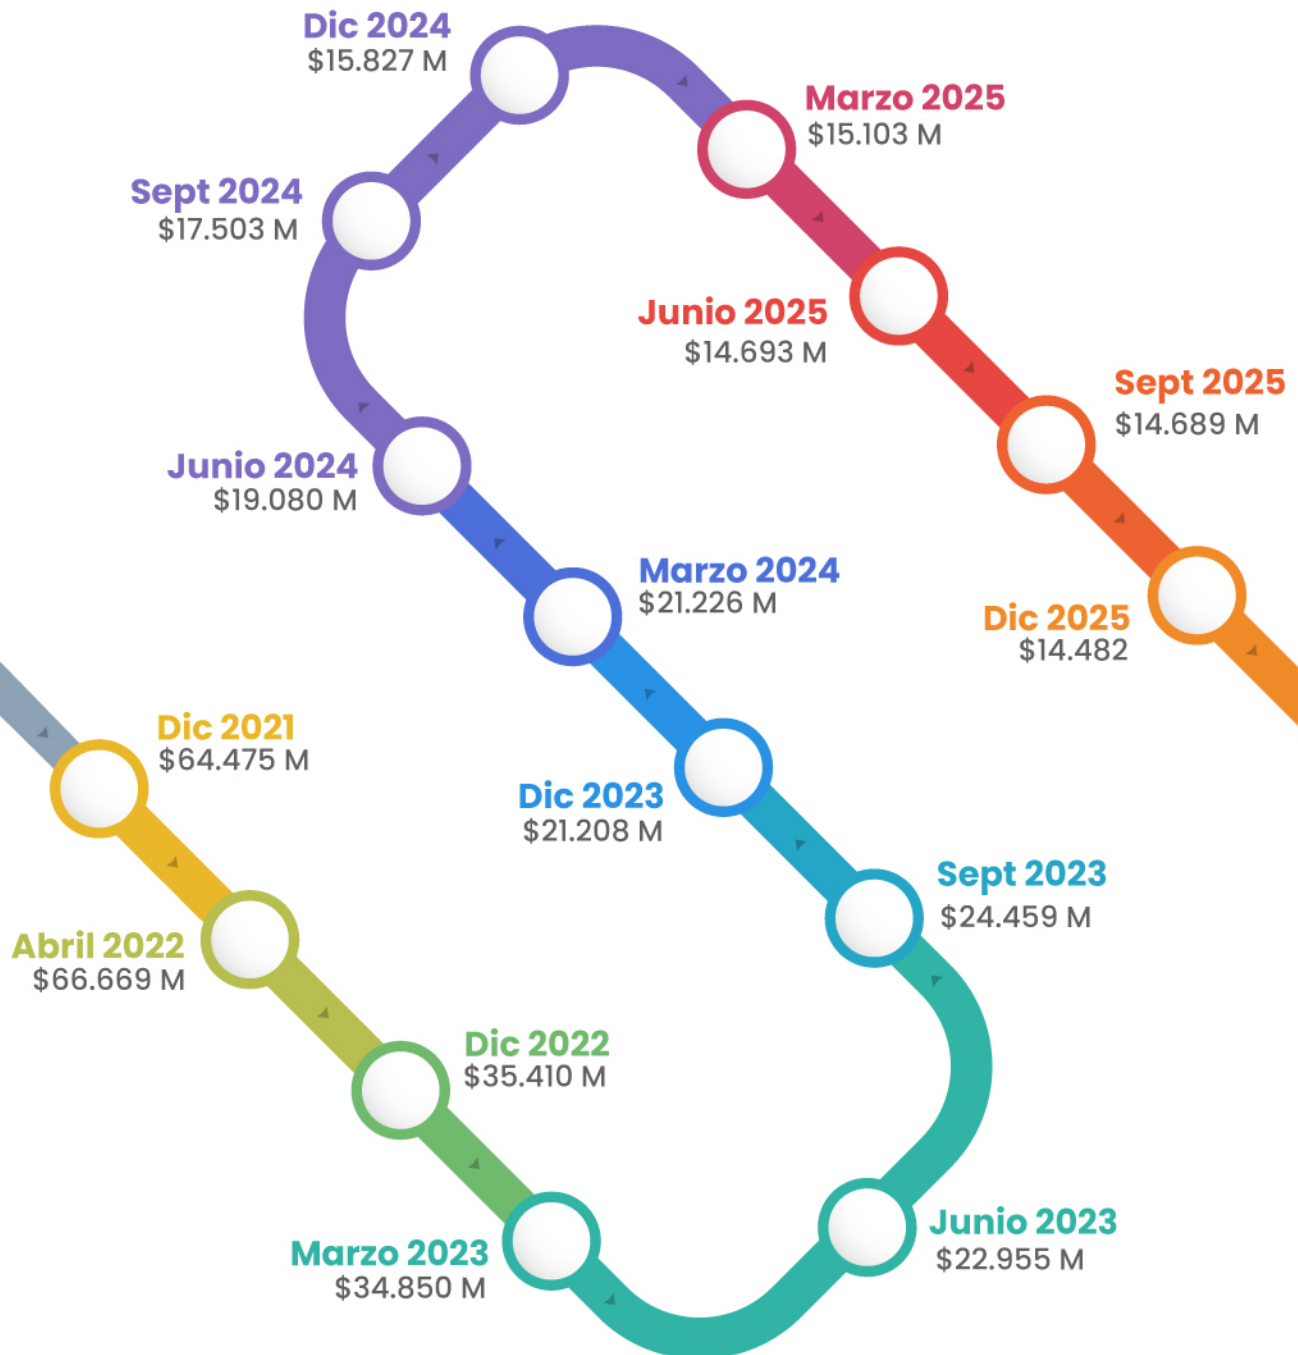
Dic 2024
$15.827 M

Marzo 2025
$15.103 M

Sept 2024
$17.503 M

Junio 2025
$14.693 M

Sept 2025
$14.689 M

Junio 2024
$19.080 M

Marzo 2024
$21.226 M

Dic 2025
$14.482

Dic 2021
$64.475 M

Dic 2023
$21.208 M

Sept 2023
$24.459 M

Abril 2022
$66.669 M

Dic 2022
$35.410 M

Junio 2023
$22.955 M

Marzo 2023
$34.850 M